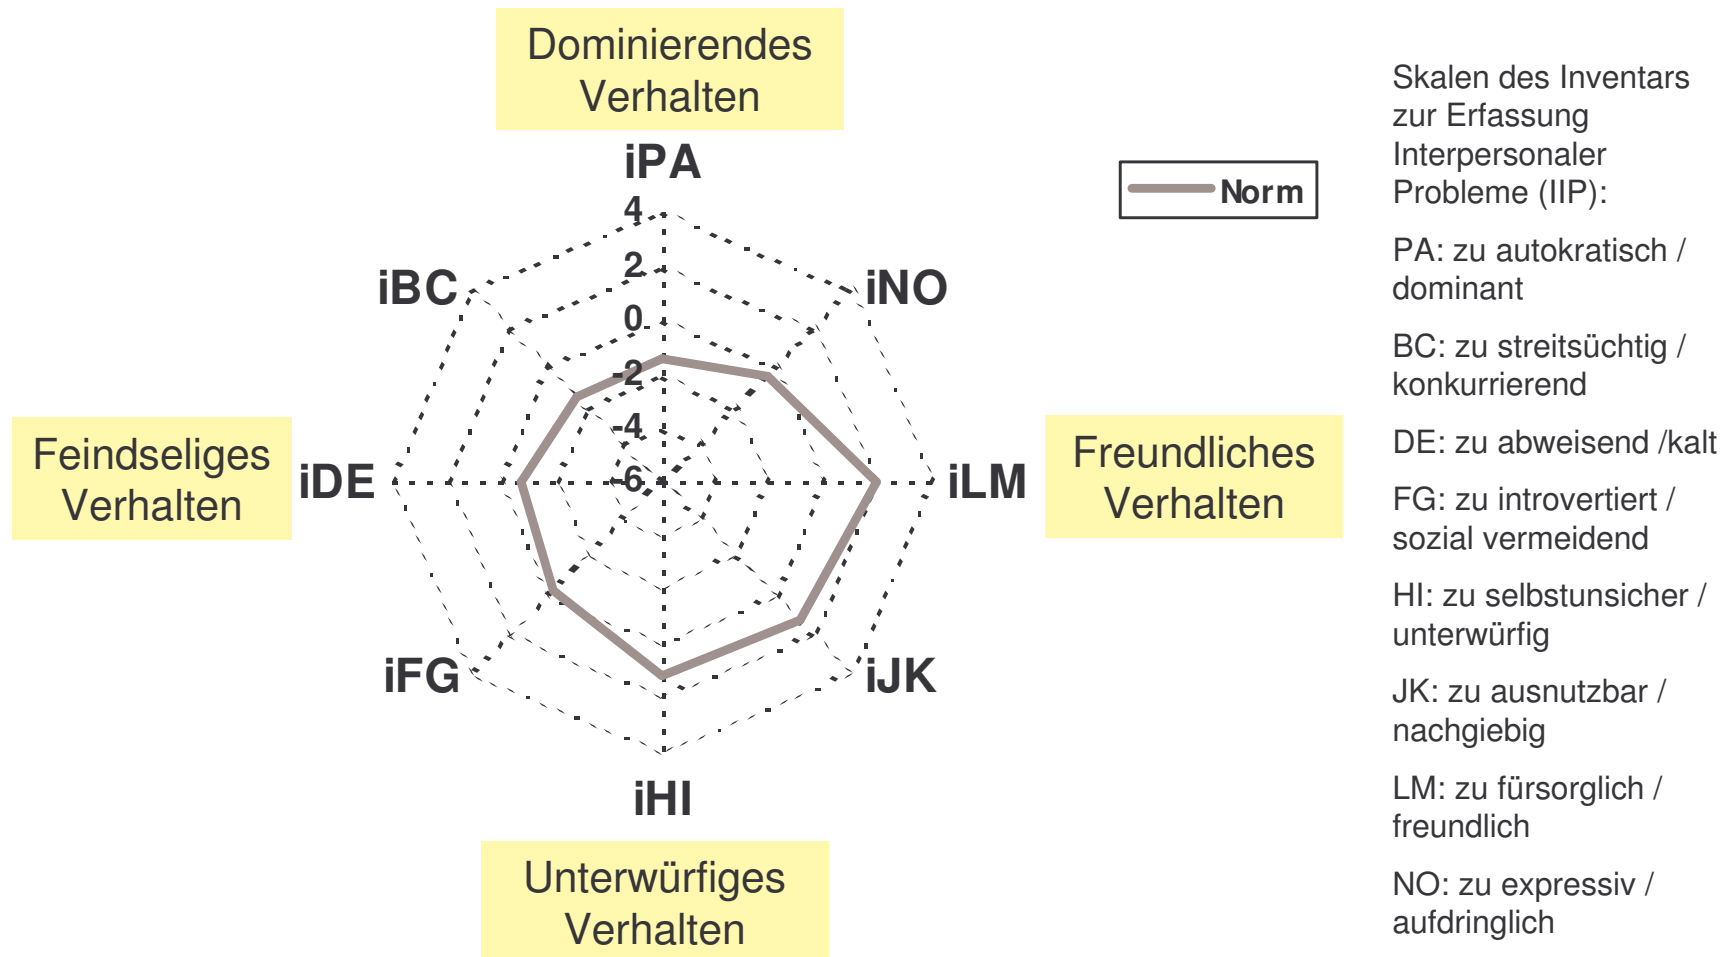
Dominierendes Verhalten

iPA

4
2
0
-2
-4
-6

iBC

iNO

Norm

Feindseliges Verhalten

iDE

iLM

Freundliches Verhalten

iFG

iJK

iHI

Unterwürfiges Verhalten

Skalen des Inventars zur Erfassung Interpersonaler Probleme (IIP):

PA: zu autokratisch / dominant

BC: zu streitsüchtig / konkurrierend

DE: zu abweisend /kalt

FG: zu introvertiert / sozial vermeidend

HI: zu selbstunsicher / unterwürfig

JK: zu ausnutzbar / nachgiebig

LM: zu fürsorglich / freundlich

NO: zu expressiv / aufdringlich